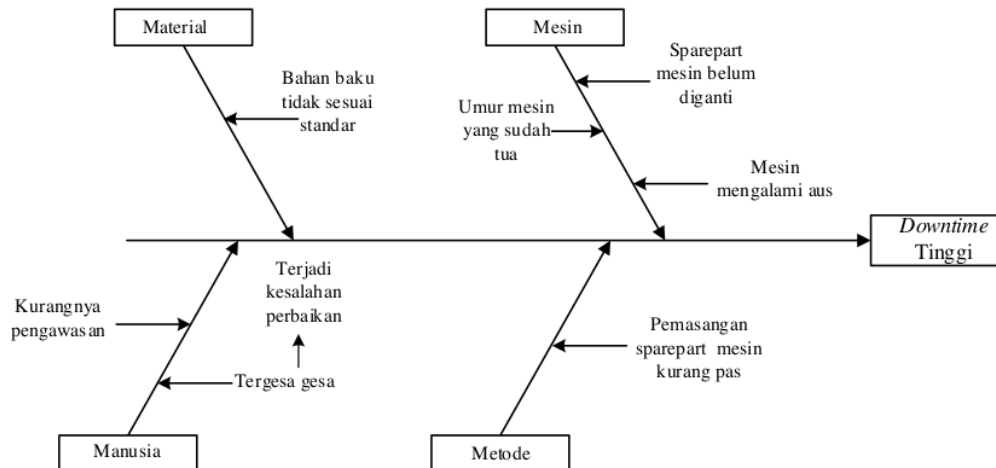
Material

Bahan baku tidak sesuai standar

Mesin

Sparepart mesin belum diganti

Umur mesin yang sudah tua

Mesin mengalami aus

*Downtime* Tinggi

Kurangnya pengawasan

Terjadi kesalahan perbaikan

Tergesa gesa

Manusia

Pemasangan sparepart mesin kurang pas

Metode